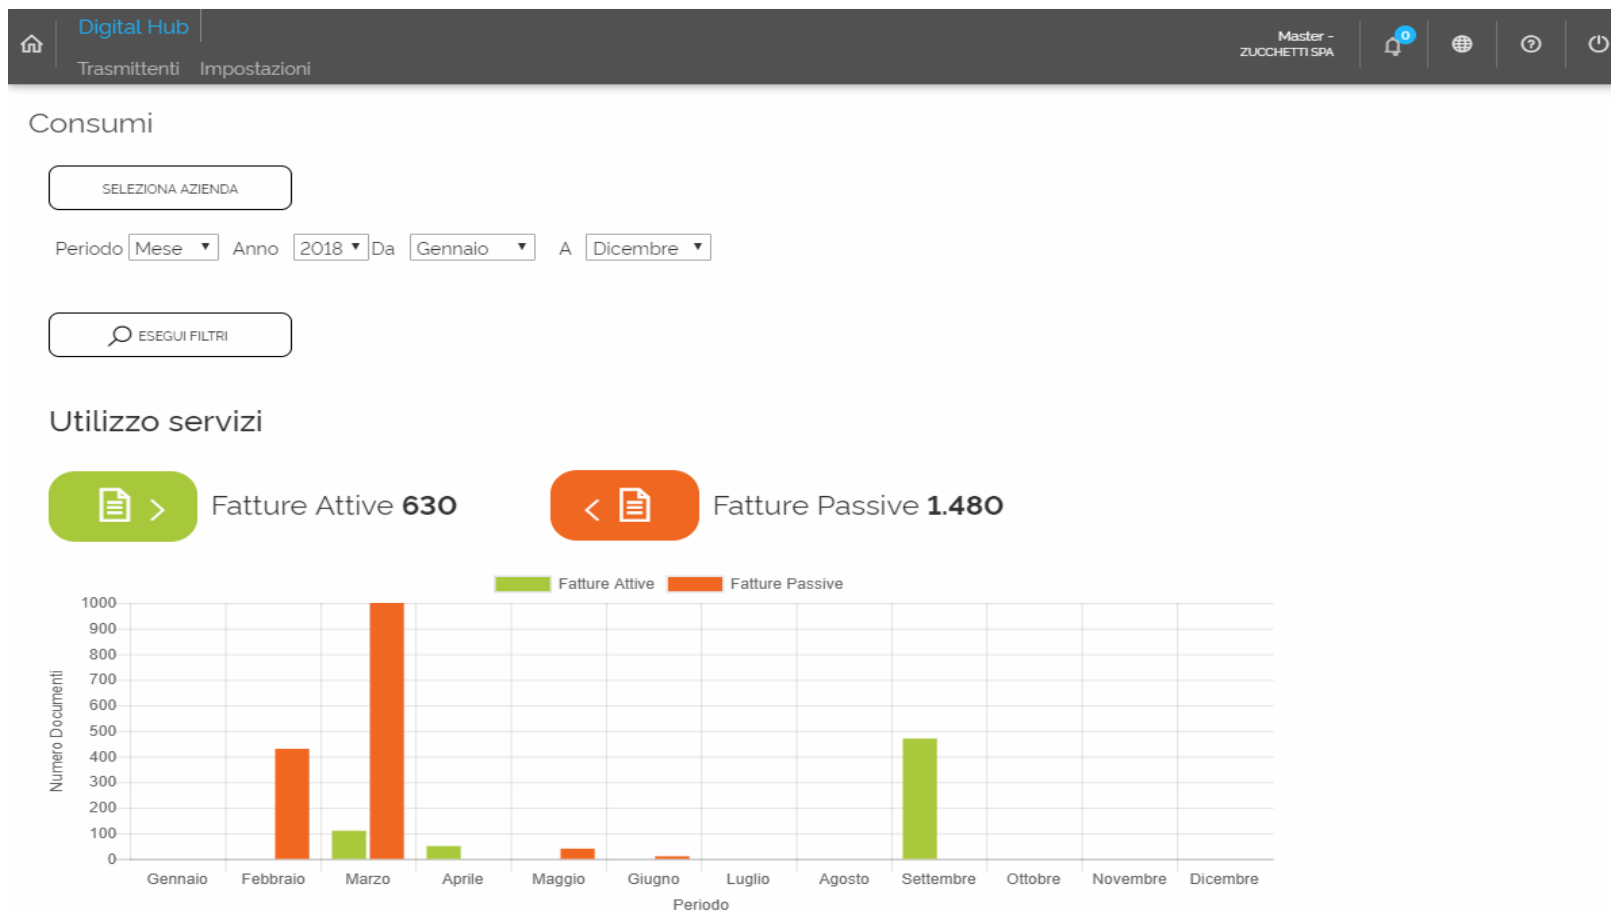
Digital Hub
Trasmittenti Impostazioni
Master - ZUCCHETTI SPA
0

Consumi

SELEZIONA AZIENDA

Periodo Mese Anno 2018 Da Gennaio A Dicembre

ESEGUI FILTRI

Utilizzo servizi

Fatture Attive **630**

Fatture Passive **1.480**

Fatture Attive Fatture Passive

1000
900
800
700
600
500
400
300
200
100
0

Numero Documenti

Gennaio Febbraio Marzo Aprile Maggio Giugno Luglio Agosto Settembre Ottobre Novembre Dicembre

Periodo